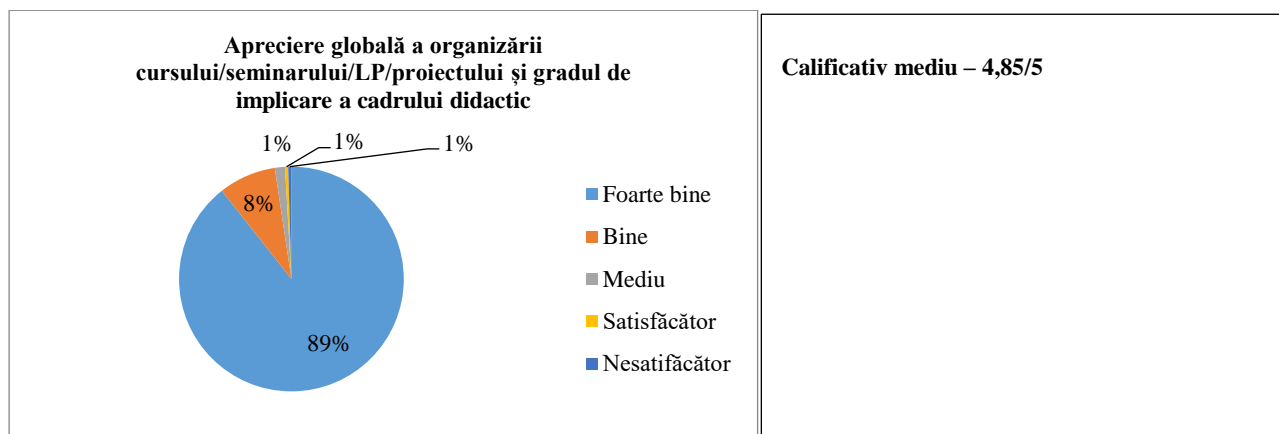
Apreciere globală a organizării cursului/seminarului/LP/proiectului și gradul de implicare a cadrului didactic

1%
1%
1%
8%
89%

Foarte bine
Bine
Mediu
Satisfăcător
Nesatifăcător

Calificativ mediu – 4,85/5